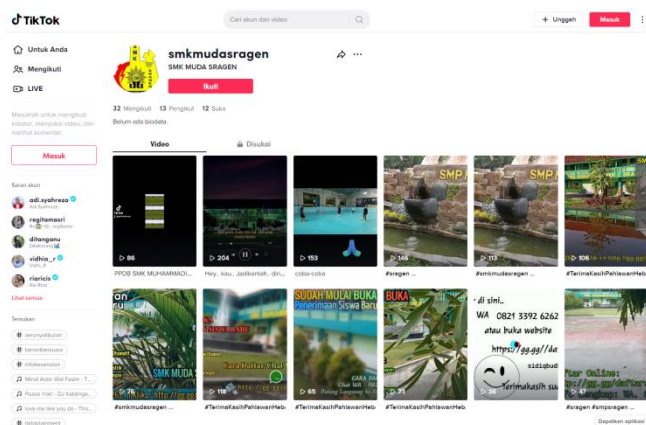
TikTok

Cari akun dan video

+ Unggah

Masuk

Untuk Anda

Mengikuti

LIVE

Masuklah untuk mengikuti kreator, menyukai video, dan melihat komentar.

Masuk

Saran akun

adi.syahreza
Adi Syahreza

regitamesri
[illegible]

dihanganu
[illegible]

vidhia_r
vidhi_R

riericis
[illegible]

Lihat semua

Temukan

# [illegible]

# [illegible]

# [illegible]

Nimal Aslin Wal Pasti - T...

Pussa Yoki - DJ Kalingg...

love me like you do - Tho...

# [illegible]

smkmudasragen

SMK MUDA SRAGEN

Ikuti

32 Mengikuti 13 Pengikut 12 Suka

Belum ada biodata.

Video

Disukai

86
PPDB SMK MUHAMMADI...

204
Hey.. kau.. Jadikanlah.. din...

153
coba-coba

146
#sragen ...

113
#smkmudasragen ...

106
#TerimaKasihPahlawanHeb

SMK MUDA SRAGEN
76
#smkmudasragen

118
#TerimaKasihPahlawanHeb

SUDAH MULAI BUKA
Penerimaan Siswa Baru
65
#TerimaKasihPahlawanHeb

BUKA
31
#TerimaKasihPahlawanHeb

di sini..
WA 0821 3392 6262
cara buka website
https://gg.gg//da
Terimakasih su
sidiqbud
26

Daftar Online:
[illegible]
#sragen #smpsragen ...

Dapatkan aplikasi